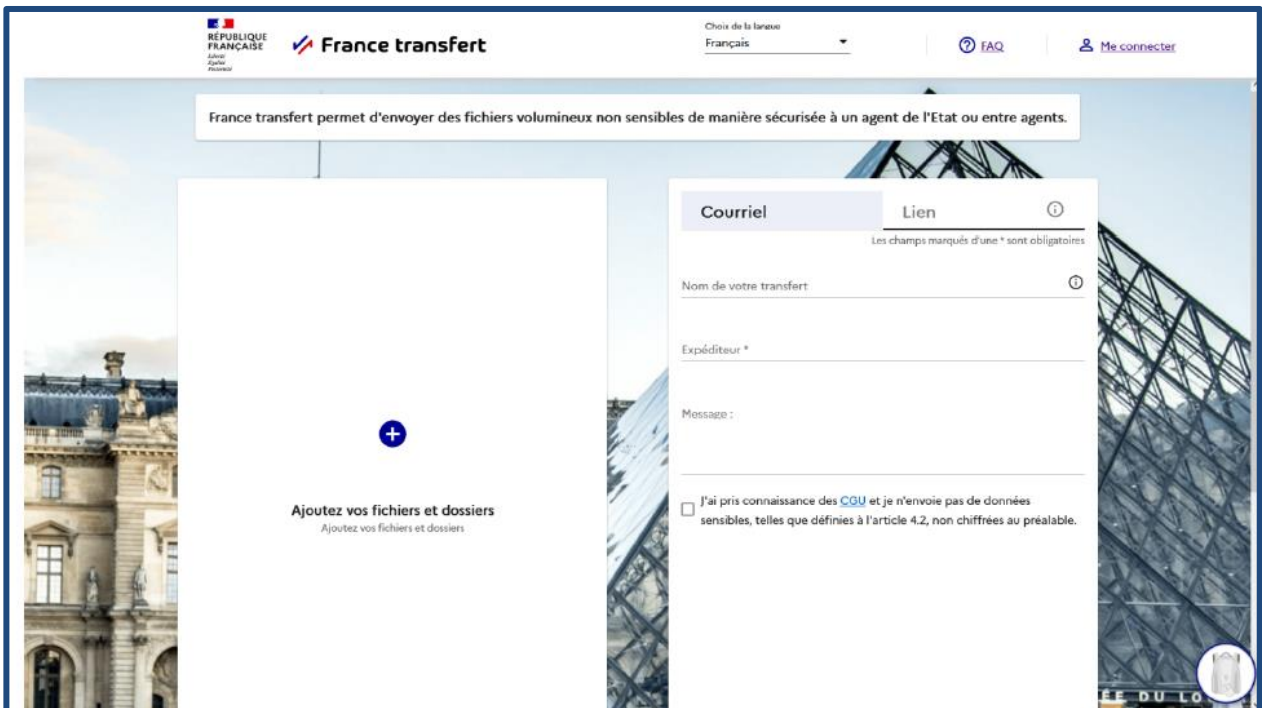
RÉPUBLIQUE FRANÇAISE
Liberté
Égalité
Fraternité

France transfert

Choix de la langue
Français

FAQ

Me connecter

France transfert permet d'envoyer des fichiers volumineux non sensibles de manière sécurisée à un agent de l'Etat ou entre agents.

Ajoutez vos fichiers et dossiers
Ajoutez vos fichiers et dossiers

Courriel

Lien

Les champs marqués d'une * sont obligatoires

Nom de votre transfert

Expéditeur *

Message :

J'ai pris connaissance des CGU et je n'envoie pas de données sensibles, telles que définies à l'article 4.2, non chiffrées au préalable.

ÉE DU LO